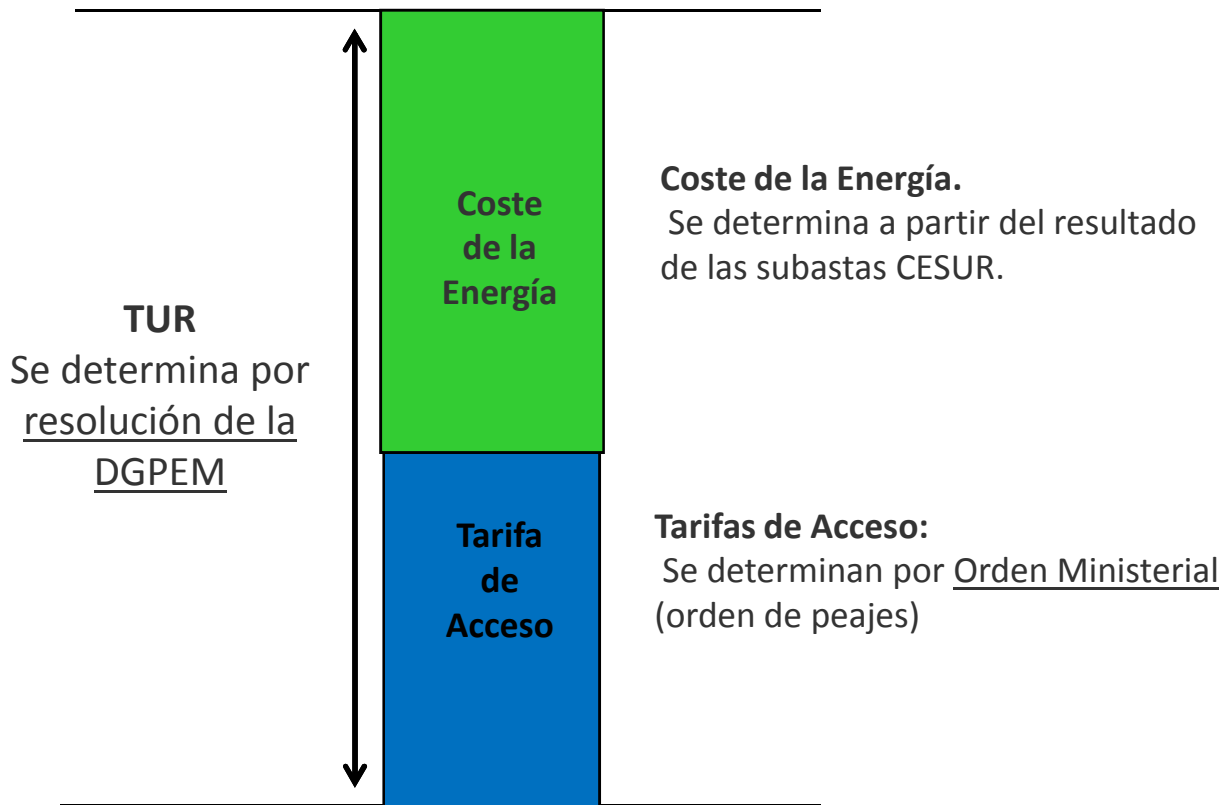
TUR
Se determina por resolución de la DGPEM

Coste de la Energía

Tarifa de Acceso

Coste de la Energía.
Se determina a partir del resultado de las subastas CESUR.

Tarifas de Acceso:
Se determinan por Orden Ministerial (orden de peajes)